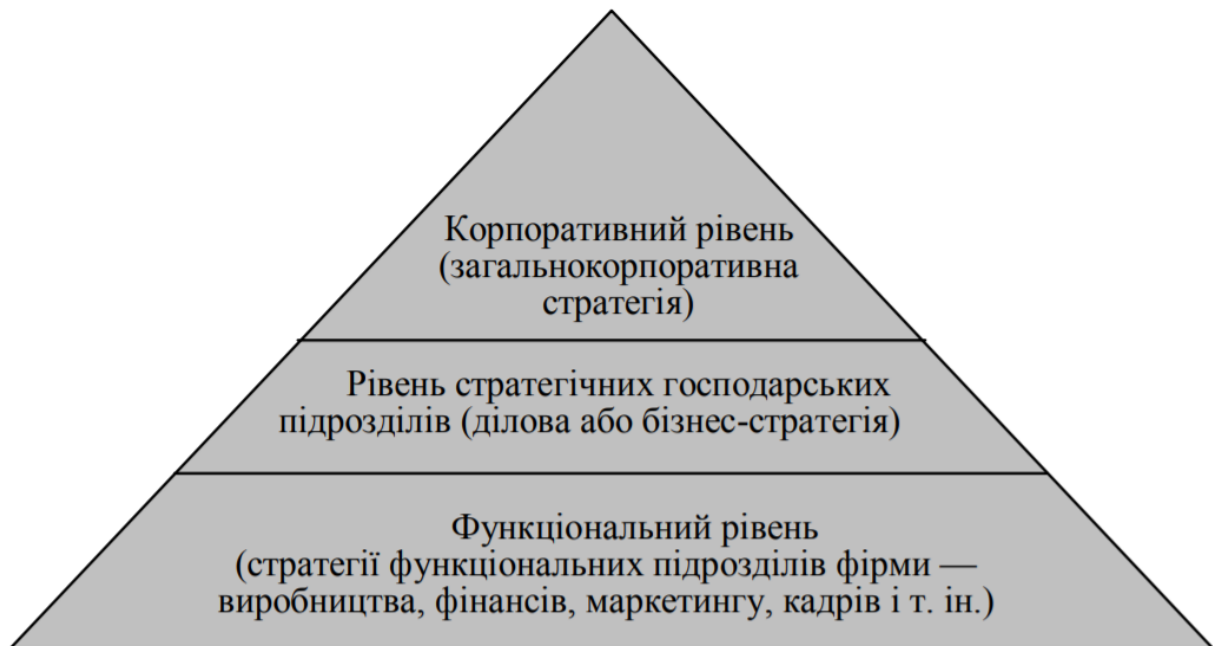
Корпоративний рівень
(загальнокорпоративна
стратегія)

Рівень стратегічних господарських
підрозділів (ділова або бізнес-стратегія)

Функціональний рівень
(стратегії функціональних підрозділів фірми —
виробництва, фінансів, маркетингу, кадрів і т. ін.)